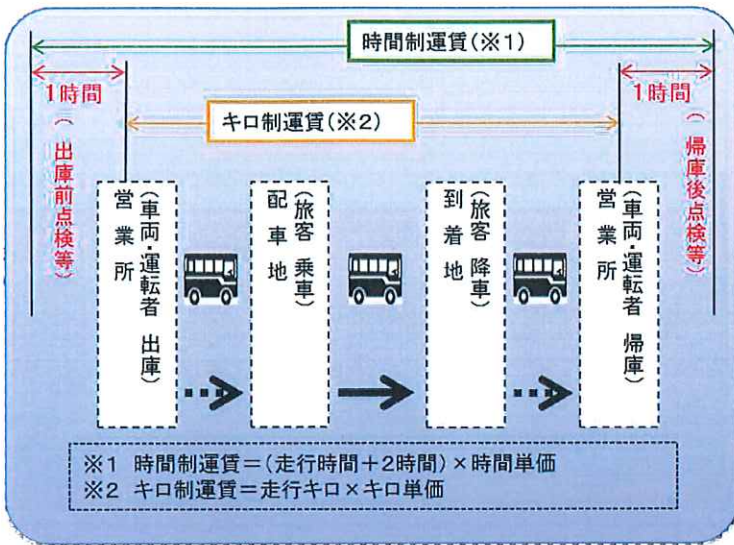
時間制運賃(※1)

1時間

1時間

キロ制運賃(※2)

(出庫前点検等)

営業所 (車両・運転者 出庫)

配車地 (旅客 乗車)

到着地 (旅客 降車)

営業所 (車両・運転者 帰庫)

(帰庫後点検等)

※1 時間制運賃=(走行時間+2時間)×時間単価
※2 キロ制運賃=走行キロ×キロ単価